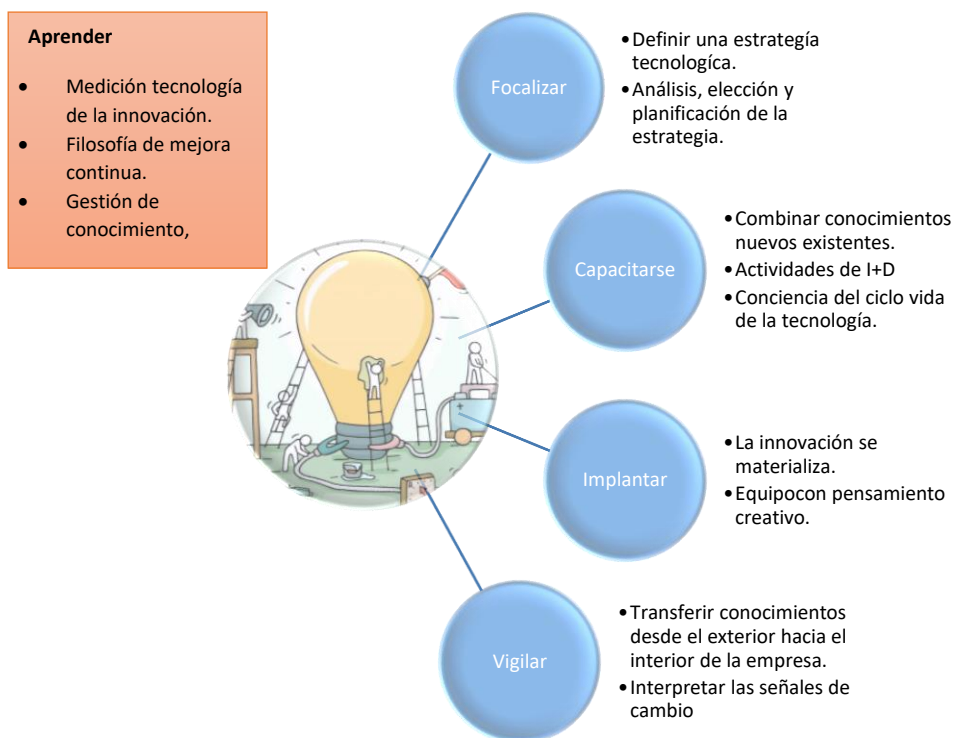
Aprender

- Medición tecnología de la innovación.
- Filosofía de mejora continua.
- Gestión de conocimiento,

Focalizar

- Definir una estrategía tecnologíca.
- Análisis, elección y planificación de la estrategia.

Capacitarse

- Combinar conocimientos nuevos existentes.
- Actividades de I+D
- Conciencia del ciclo vida de la tecnología.

Implantar

- La innovación se materializa.
- Equipocon pensamiento creativo.

Vigilar

- Transferir conocimientos desde el exterior hacia el interior de la empresa.
- Interpretar las señales de cambio